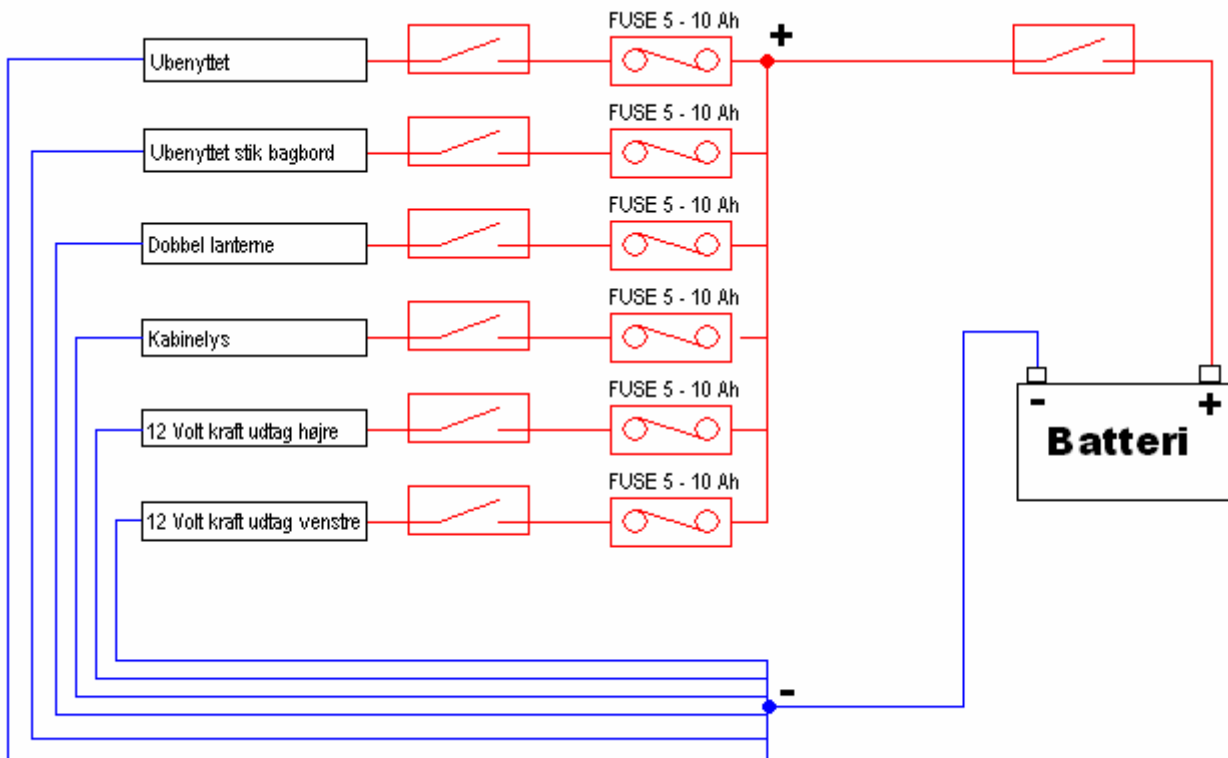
FUSE 5 - 10 Ah
+
Ubenyttet

FUSE 5 - 10 Ah
Ubenyttet stik bagbord

FUSE 5 - 10 Ah
Dobbel lanterne

FUSE 5 - 10 Ah
Kabinelys

FUSE 5 - 10 Ah
12 Volt kraft udtag højre

FUSE 5 - 10 Ah
12 Volt kraft udtag venstre

-
+
Batteri

-